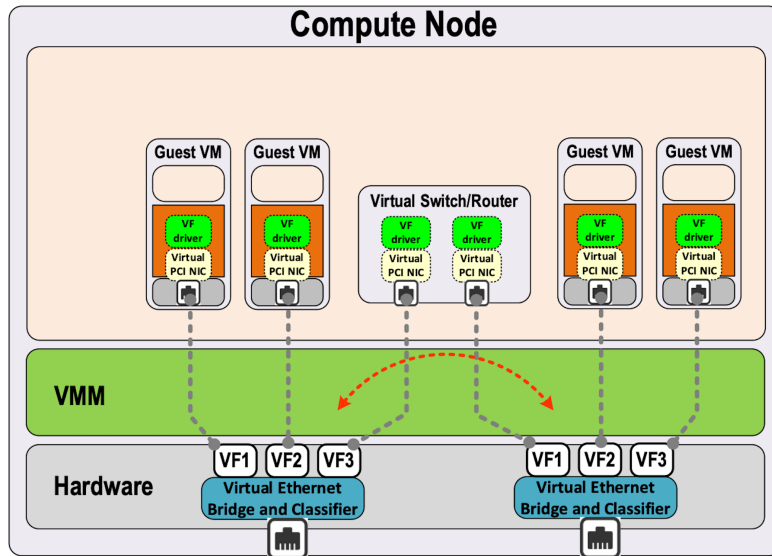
Compute Node

Guest VM
VF driver
Virtual PCI NIC

Guest VM
VF driver
Virtual PCI NIC

Virtual Switch/Router
VF driver
Virtual PCI NIC
VF driver
Virtual PCI NIC

Guest VM
VF driver
Virtual PCI NIC

Guest VM
VF driver
Virtual PCI NIC

VMM

Hardware

VF1 VF2 VF3
Virtual Ethernet Bridge and Classifier

VF1 VF2 VF3
Virtual Ethernet Bridge and Classifier